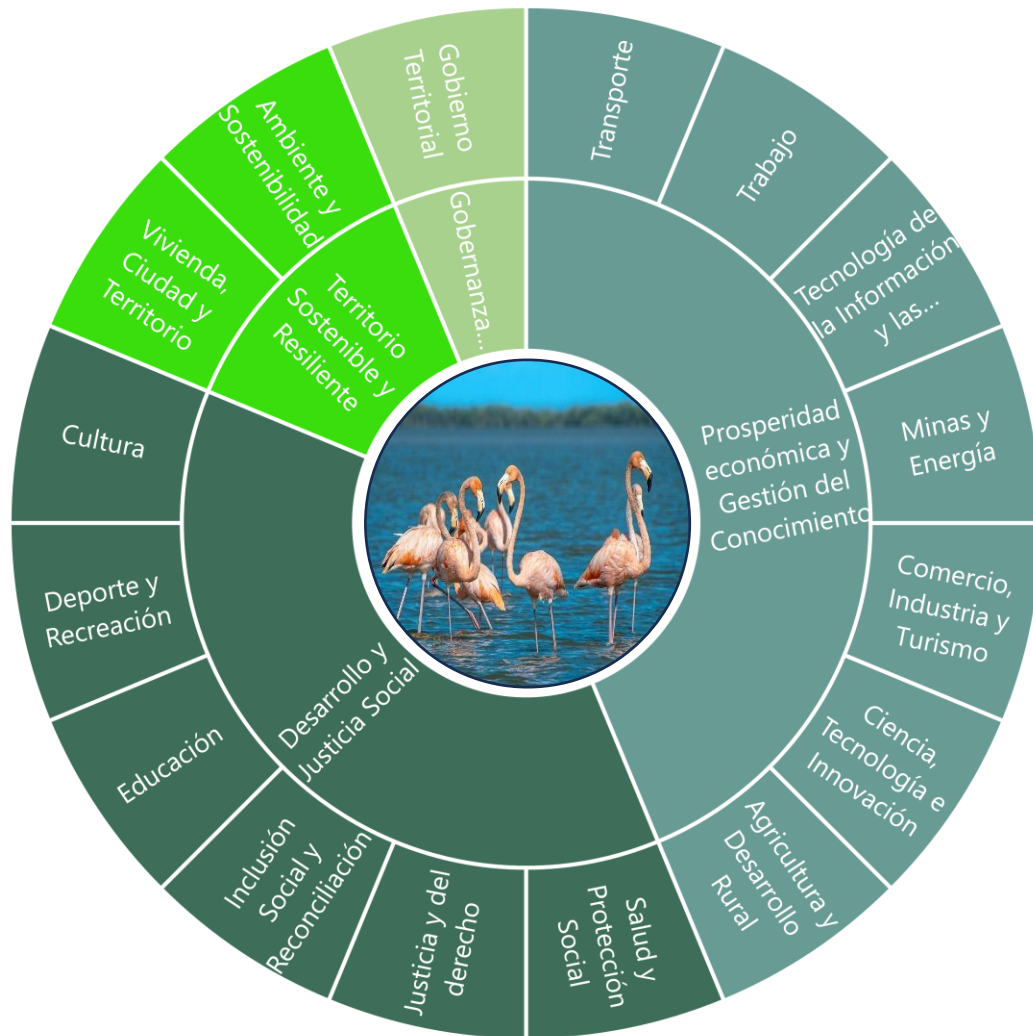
Gobierno Territorial

Gobernanza...

Ambiente y Sostenibilidad

Vivienda, Ciudad y Territorio

Territorio Sostenible y Resiliente

Transporte

Trabajo

Tecnología de la Información y las...

Minas y Energía

Prosperidad económica y Gestión del Conocimiento

Comercio, Industria y Turismo

Ciencia, Tecnología e Innovación

Agricultura y Desarrollo Rural

Salud y Protección Social

Justicia y del derecho

Inclusión Social y Reconciliación

Educación

Deporte y Recreación

Cultura

Desarrollo y Justicia Social